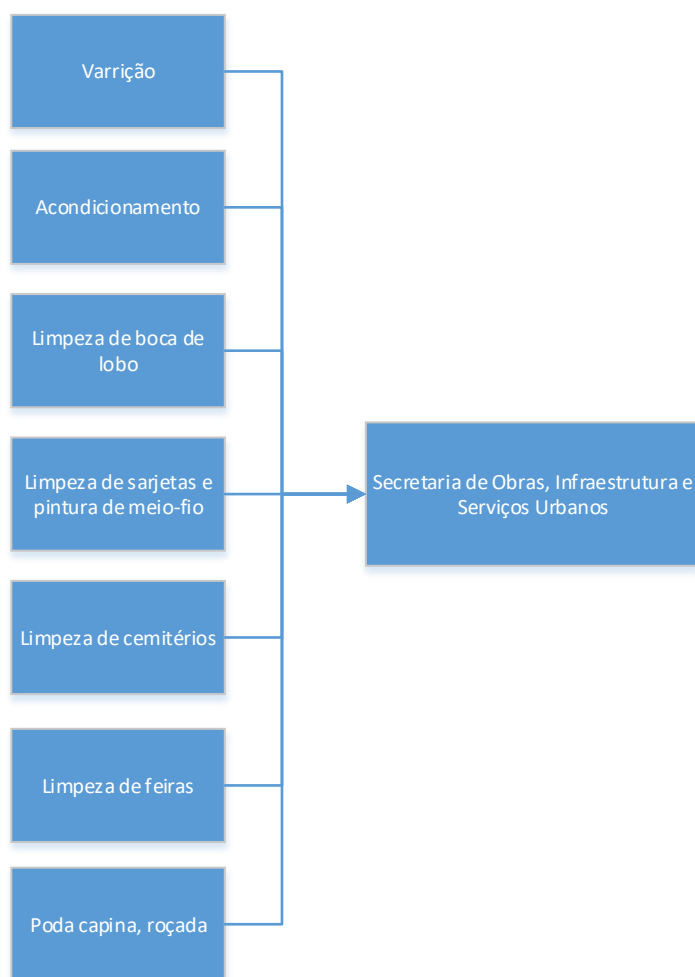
Varrição

Acondicionamento

Limpeza de boca de lobo

Limpeza de sarjetas e pintura de meio-fio

Limpeza de cemitérios

Limpeza de feiras

Poda capina, roçada

Secretaria de Obras, Infraestrutura e Serviços Urbanos